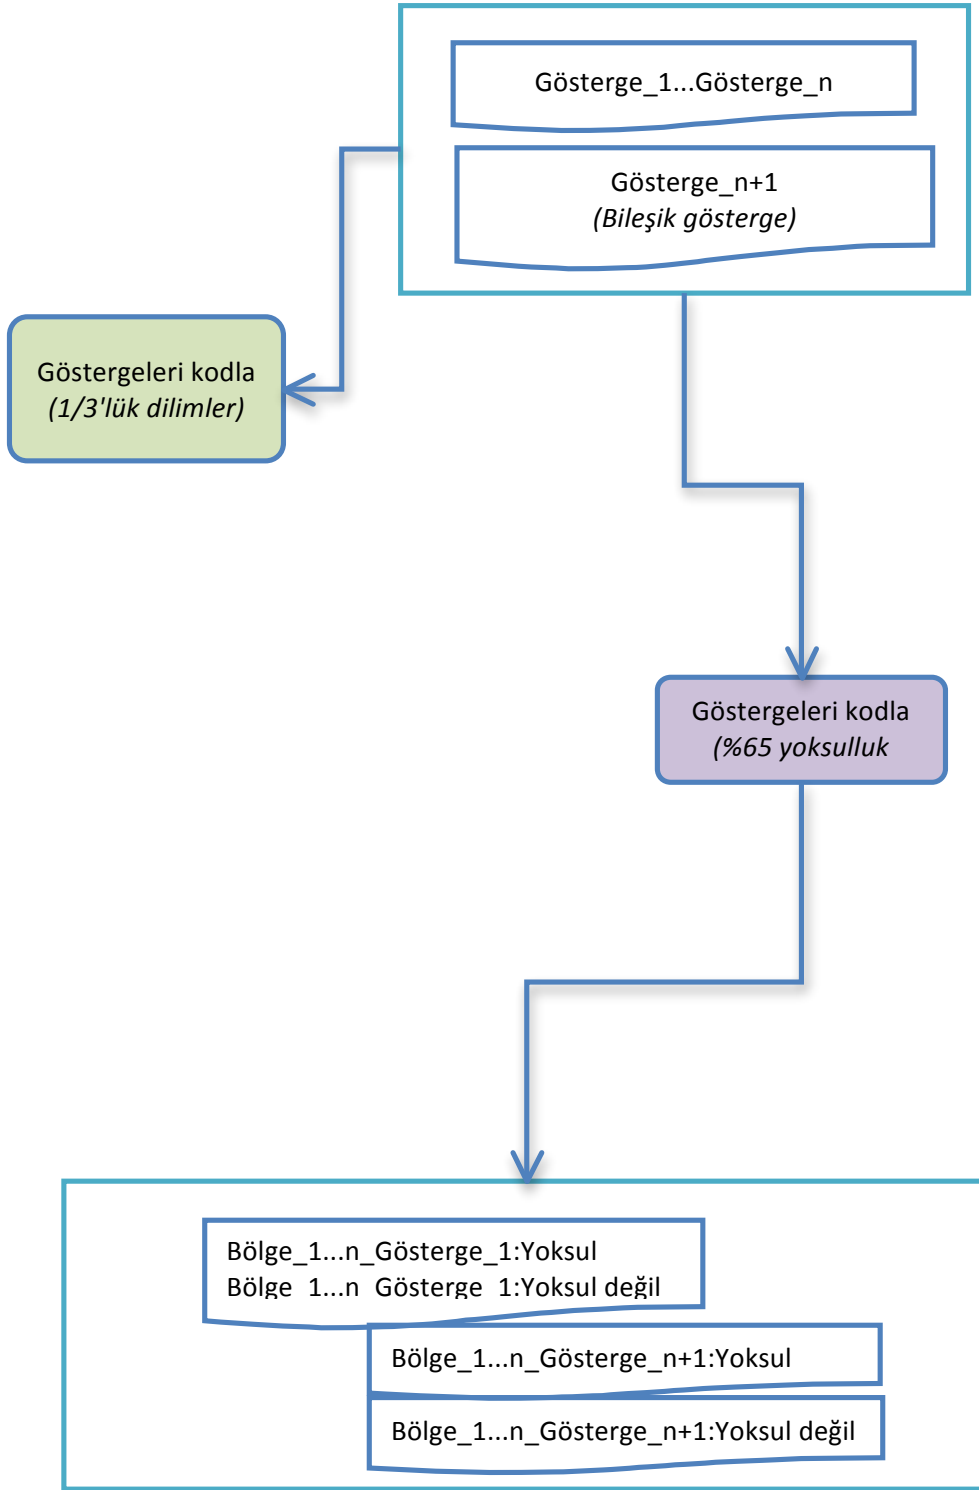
Gösterge_1...Gösterge_n

Gösterge_n+1
(Bileşik gösterge)

Göstergeleri kodla
(1/3'lük dilimler)

Göstergeleri kodla
(%65 yoksulluk

Bölge_1...n_Gösterge_1:Yoksul
Bölge_1...n_Gösterge_1:Yoksul değil

Bölge_1...n_Gösterge_n+1:Yoksul

Bölge_1...n_Gösterge_n+1:Yoksul değil